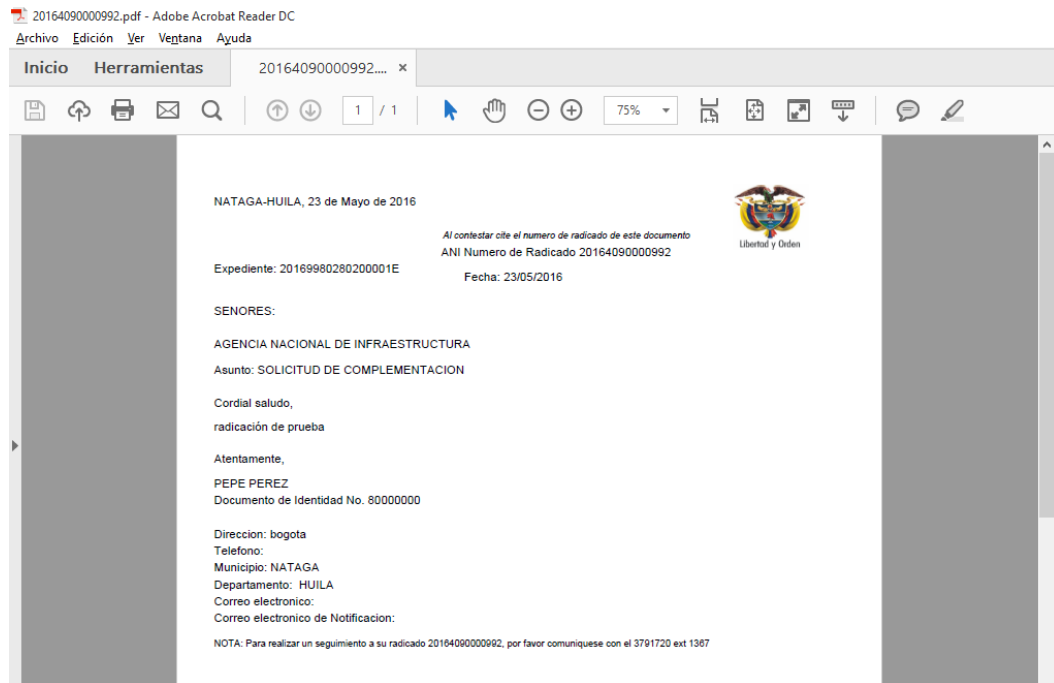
20164090000992.pdf - Adobe Acrobat Reader DC
Archivo Edición Ver Ventana Ayuda
Inicio Herramientas 20164090000992.... ×
1 / 1 75%

NATAGA-HUILA, 23 de Mayo de 2016

Al contestar cite el numero de radicado de este documento
ANI Numero de Radicado 20164090000992

Libertad y Orden

Expediente: 20169980280200001E

Fecha: 23/05/2016

SENORES:

AGENCIA NACIONAL DE INFRAESTRUCTURA

Asunto: SOLICITUD DE COMPLEMENTACION

Cordial saludo,

radicación de prueba

Atentamente,

PEPE PEREZ
Documento de Identidad No. 80000000

Direccion: bogota
Telefono:
Municipio: NATAGA
Departamento: HUILA
Correo electronico:
Correo electronico de Notificacion:

NOTA: Para realizar un seguimiento a su radicado 20164090000992, por favor comuniquese con el 3791720 ext 1367